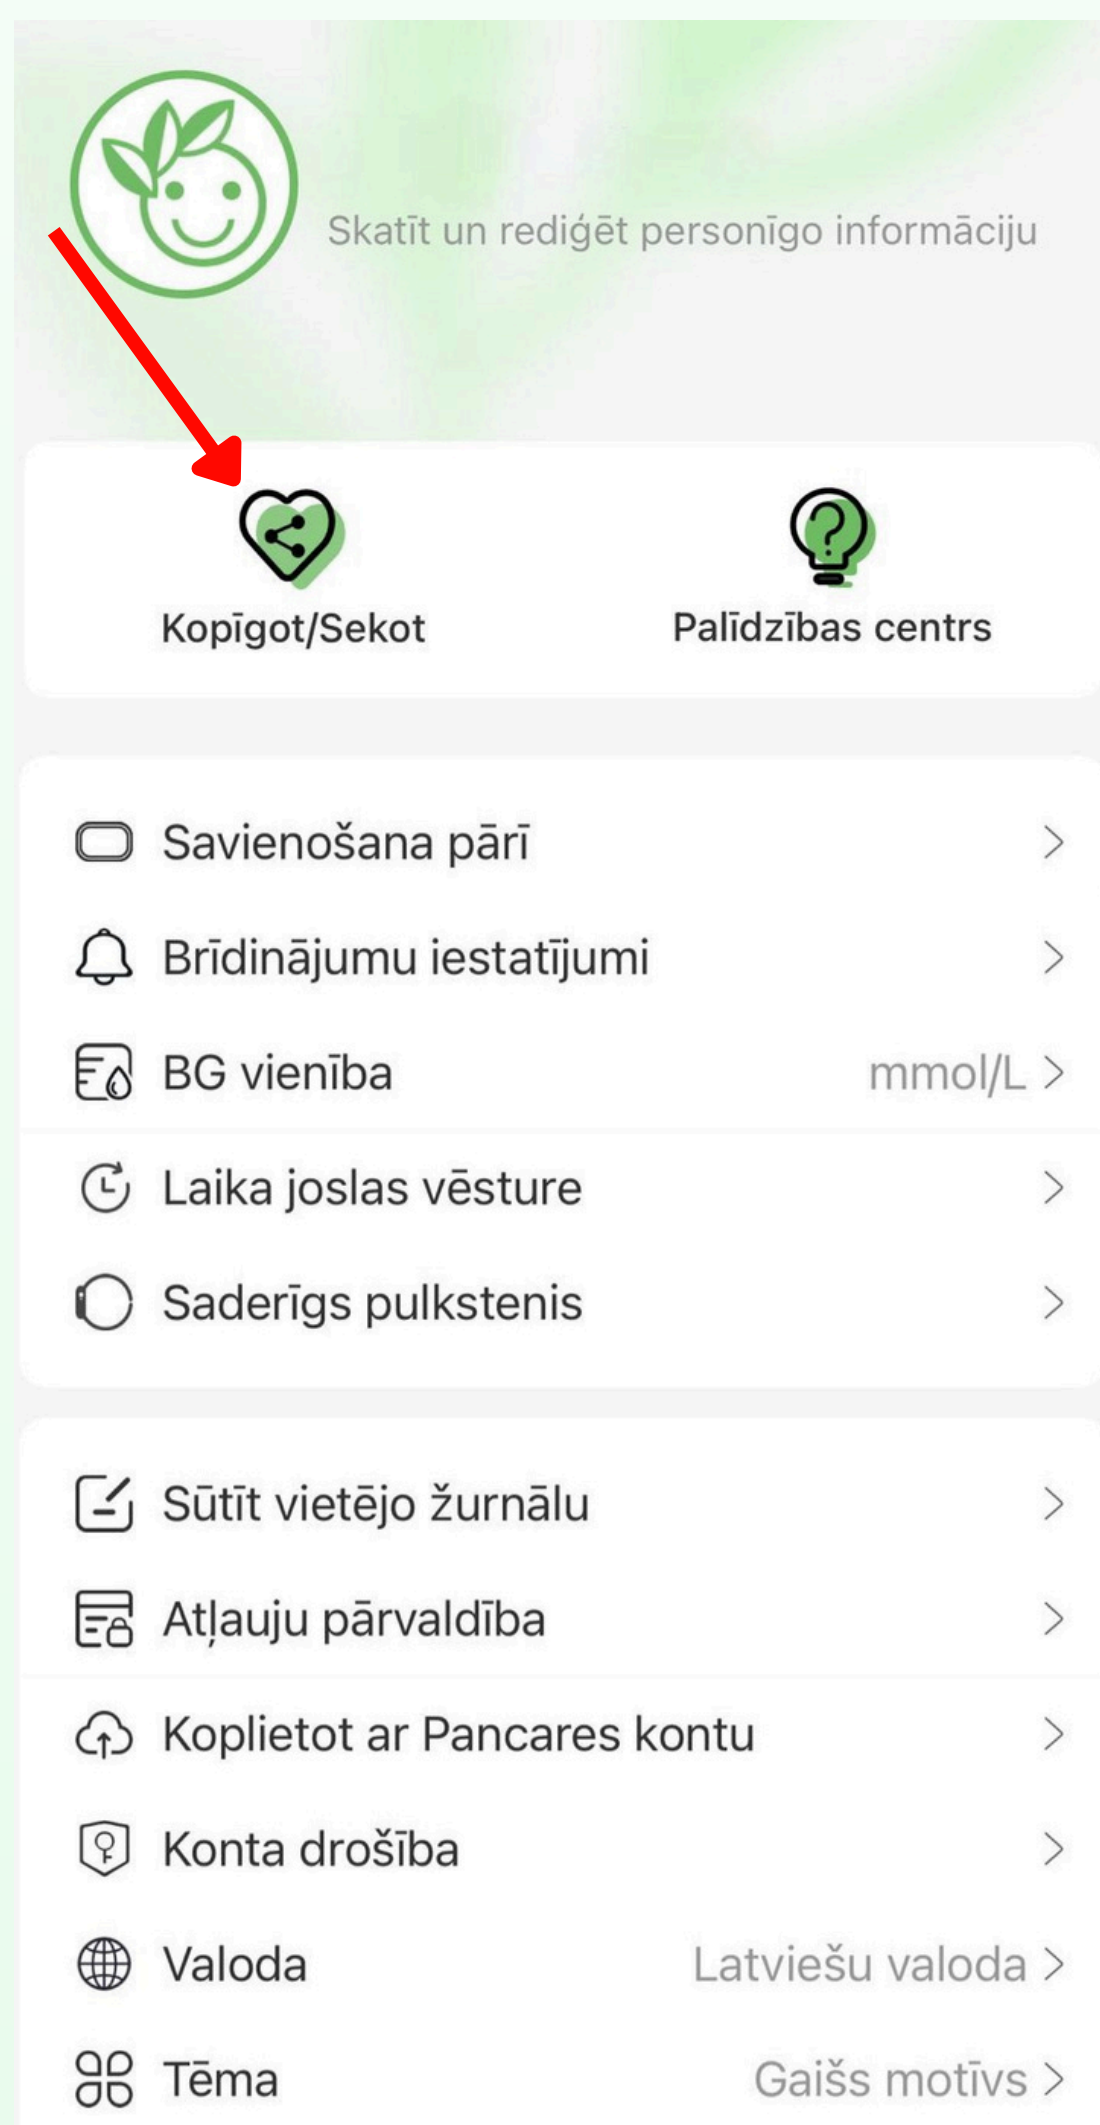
Skatīt un rediģēt personīgo informāciju

Kopīgot/Sekot

Palīdzības centrs

Savienošana pārī

Brīdinājumu iestatījumi

BG vienība mmol/L

Laika joslas vēsture

Saderīgs pulkstenis

Sūtīt vietējo žurnālu

Atļauju pārvaldība

Koplietot ar Pancares kontu

Konta drošība

Valoda Latviešu valoda

Tēma Gaišs motīvs